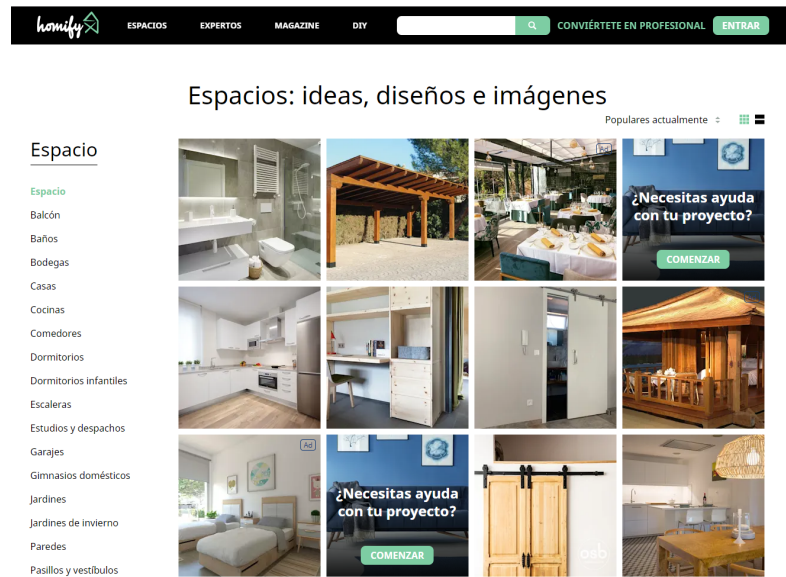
homify

ESPACIOS EXPERTOS MAGAZINE DIY

CONVIÉRTETE EN PROFESIONAL ENTRAR

Espacios: ideas, diseños e imágenes

Populares actualmente

Espacio

Espacio
Balcón
Baños
Bodegas
Casas
Cocinas
Comedores
Dormitorios
Dormitorios infantiles
Escaleras
Estudios y despachos
Garajes
Gimnasios domésticos
Jardines
Jardines de invierno
Paredes
Pasillos y vestíbulos

Ad

¿Necesitas ayuda con tu proyecto?

COMENZAR

Ad

¿Necesitas ayuda con tu proyecto?

COMENZAR

osb